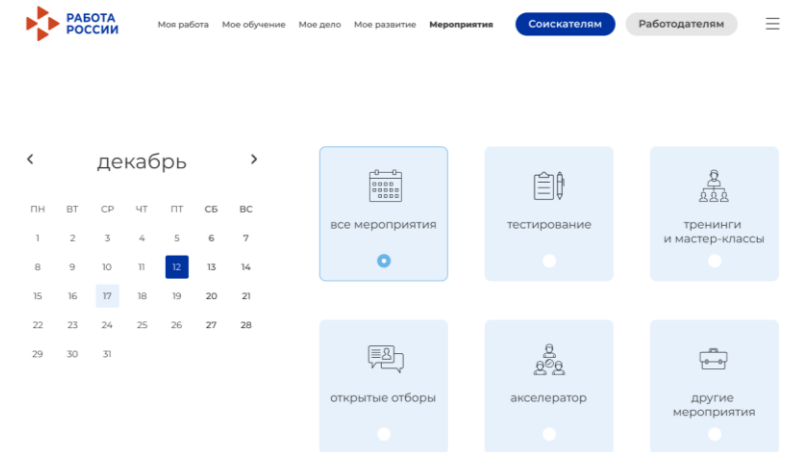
РАБОТА РОССИИ

Моя работа Мое обучение Мое дело Мое развитие Мероприятия Соискателям Работодателям

декабрь

| ПН | ВТ | СР | ЧТ | ПТ | СБ | ВС |
|---|---|---|---|---|---|---|
| 1 | 2 | 3 | 4 | 5 | 6 | 7 |
| 8 | 9 | 10 | 11 | 12 | 13 | 14 |
| 15 | 16 | 17 | 18 | 19 | 20 | 21 |
| 22 | 23 | 24 | 25 | 26 | 27 | 28 |
| 29 | 30 | 31 | | | | |

все мероприятия

тестирование

тренинги и мастер-классы

открытые отборы

акселератор

другие мероприятия